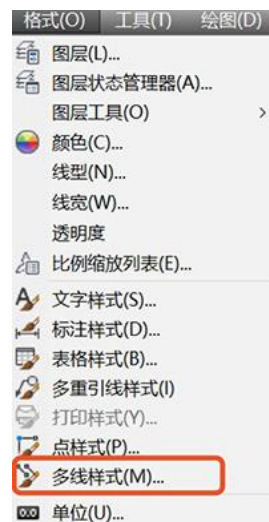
格式(O) 工具(T) 绘图(D)
图层(L)...
图层状态管理器(A)...
图层工具(O) >
颜色(C)...
线型(N)...
线宽(W)...
透明度
比例缩放列表(E)...
文字样式(S)...
标注样式(D)...
表格样式(B)...
多重引线样式(I)
打印样式(Y)...
点样式(P)...
多线样式(M)...
单位(U)...